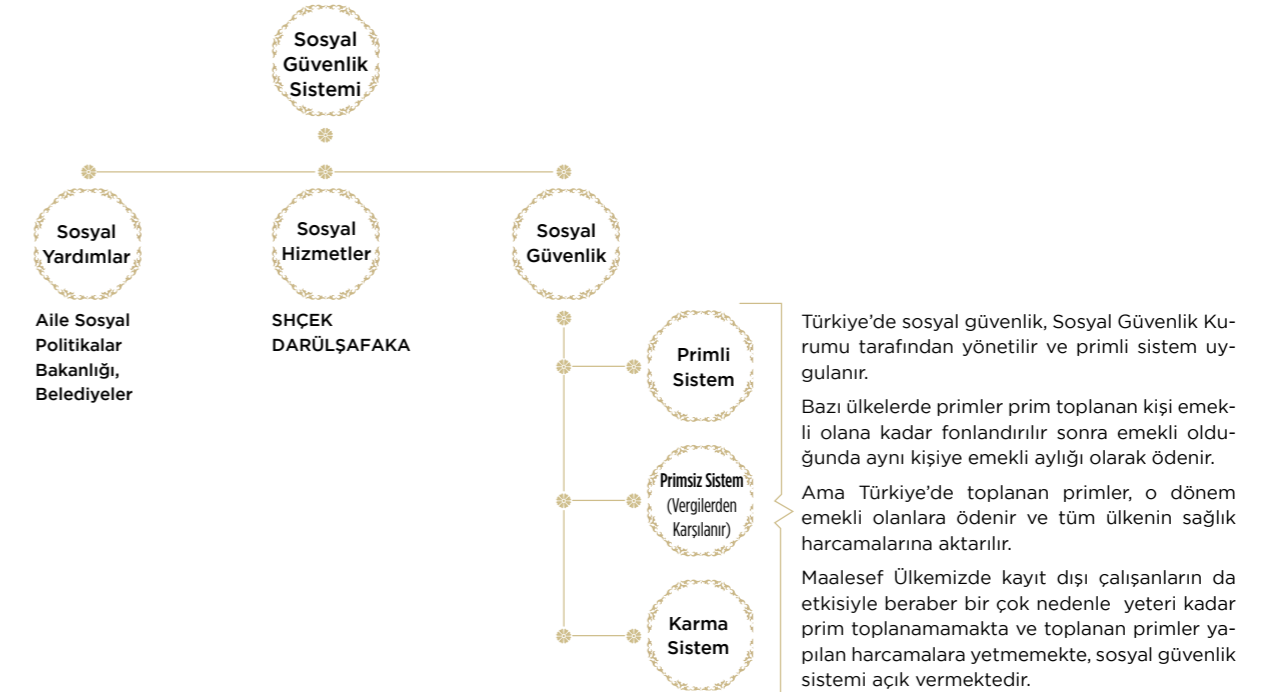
Sosyal Güvenlik Sistemi

Sosyal Yardımlar

Sosyal Hizmetler

Sosyal Güvenlik

Aile Sosyal Politikalar Bakanlığı, Belediyeler

SHÇEK DARÜLŞAFAKA

Primli Sistem

Primsiz Sistem (Vergilerden Karşılanır)

Karma Sistem

Türkiye'de sosyal güvenlik, Sosyal Güvenlik Kurumu tarafından yönetilir ve primli sistem uygulanır.

Bazı ülkelerde primler prim toplanan kişi emekli olana kadar fonlandırılır sonra emekli olduğunda aynı kişiye emekli aylığı olarak ödenir.

Ama Türkiye'de toplanan primler, o dönem emekli olanlara ödenir ve tüm ülkenin sağlık harcamalarına aktarılır.

Maalesef Ülkemizde kayıt dışı çalışanların da etkisiyle beraber bir çok nedenle yeteri kadar prim toplanamamakta ve toplanan primler yapılan harcamalara yetmemekte, sosyal güvenlik sistemi açık vermektedir.